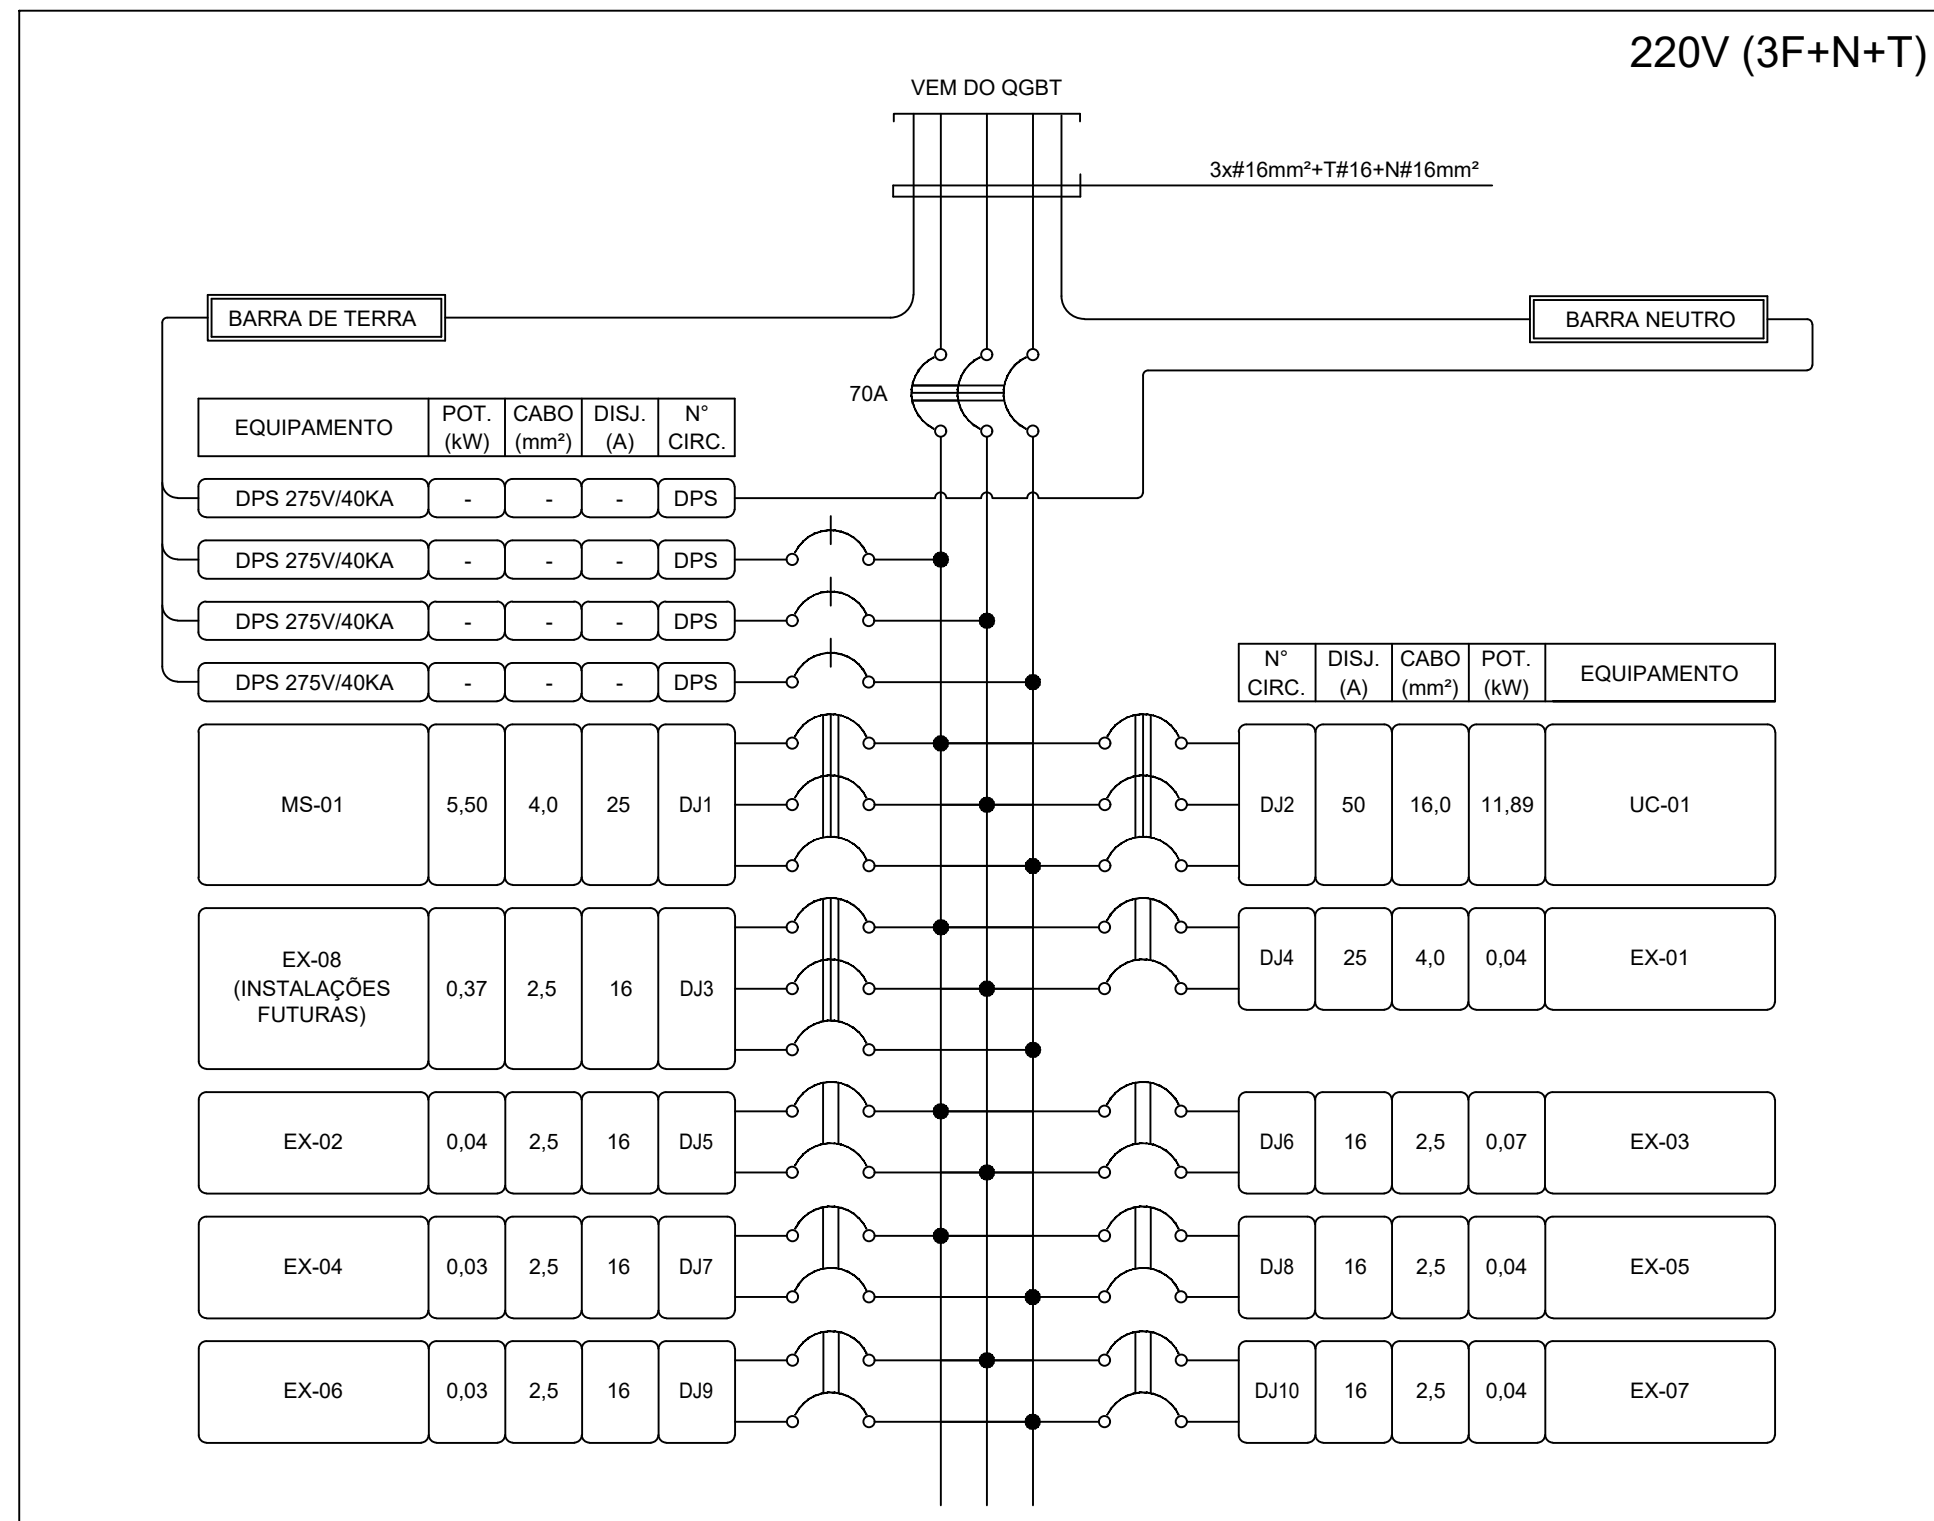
220V (3F+N+T)

VEM DO QGBT

3x#16mm²+T#16+N#16mm²

BARRA DE TERRA

BARRA NEUTRO

70A

| EQUIPAMENTO | POT. (kW) | CABO (mm²) | DISJ. (A) | N° CIRC. |
|---|---|---|---|---|
| DPS 275V/40KA | - | - | - | DPS |
| DPS 275V/40KA | - | - | - | DPS |
| DPS 275V/40KA | - | - | - | DPS |
| DPS 275V/40KA | - | - | - | DPS |
| MS-01 | 5,50 | 4,0 | 25 | DJ1 |
| EX-08 (INSTALAÇÕES FUTURAS) | 0,37 | 2,5 | 16 | DJ3 |
| EX-02 | 0,04 | 2,5 | 16 | DJ5 |
| EX-04 | 0,03 | 2,5 | 16 | DJ7 |
| EX-06 | 0,03 | 2,5 | 16 | DJ9 |

| N° CIRC. | DISJ. (A) | CABO (mm²) | POT. (kW) | EQUIPAMENTO |
|---|---|---|---|---|
| DJ2 | 50 | 16,0 | 11,89 | UC-01 |
| DJ4 | 25 | 4,0 | 0,04 | EX-01 |
| DJ6 | 16 | 2,5 | 0,07 | EX-03 |
| DJ8 | 16 | 2,5 | 0,04 | EX-05 |
| DJ10 | 16 | 2,5 | 0,04 | EX-07 |